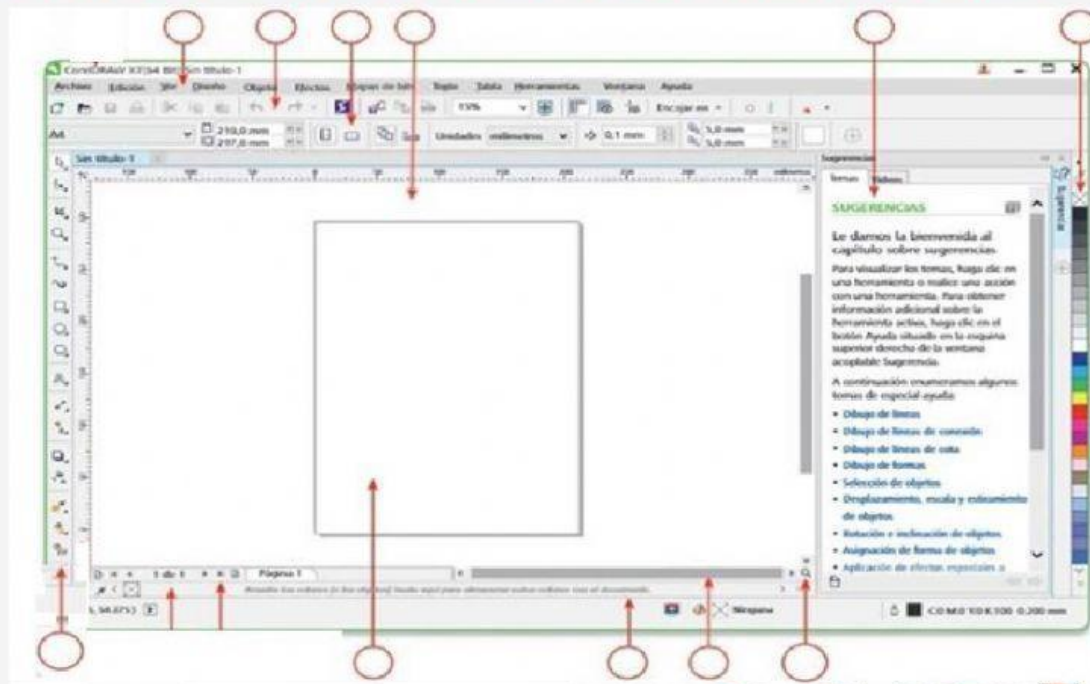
CorelDRAW X7 (64 Bit) - Sin título-1

Archivo Edición Ver Diseño Objeto Efectos Mapas de bits Texto Tabla Herramientas Ventana Ayuda

75% Encajar en

A4 210,0 mm 297,0 mm Unidades: milímetros 0,1 mm 5,0 mm 5,0 mm

Sin título-1

Sugerencias

Temas Vídeos

SUGERENCIAS

Le damos la bienvenida al capítulo sobre sugerencias

Para visualizar los temas, haga clic en una herramienta o realice una acción con una herramienta. Para obtener información adicional sobre la herramienta activa, haga clic en el botón Ayuda situado en la esquina superior derecha de la ventana acoplable Sugerencias.

A continuación enumeramos algunos temas de especial ayuda:

• Dibujo de líneas
• Dibujo de líneas de conexión
• Dibujo de líneas de cota
• Dibujo de formas
• Selección de objetos
• Desplazamiento, escala y estiramiento de objetos
• Rotación e inclinación de objetos
• Asignación de forma de objetos
• Aplicación de efectos especiales a

Sugerencias

1 de 1 Página 1

Arrastre los colores (o los objetos) hasta aquí para almacenar estos colores con el documento

Ninguno

C:0 M:0 Y:0 K:100 0,200 mm